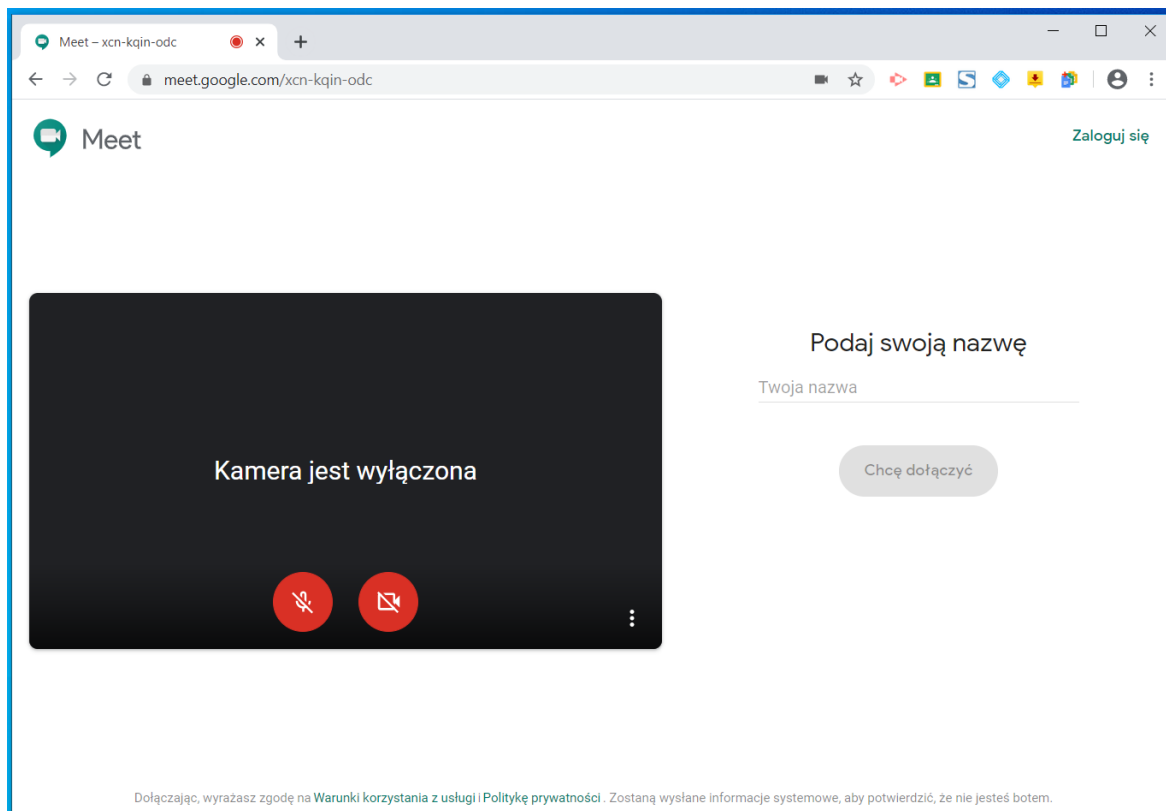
Meet – xcn-kqin-odc

meet.google.com/xcn-kqin-odc

Meet

Zaloguj się

Kamera jest wyłączona

Podaj swoją nazwę

Twoja nazwa

Chcę dołączyć

Dołączając, wyrażasz zgodę na Warunki korzystania z usługi i Politykę prywatności . Zostaną wysłane informacje systemowe, aby potwierdzić, że nie jesteś botem.